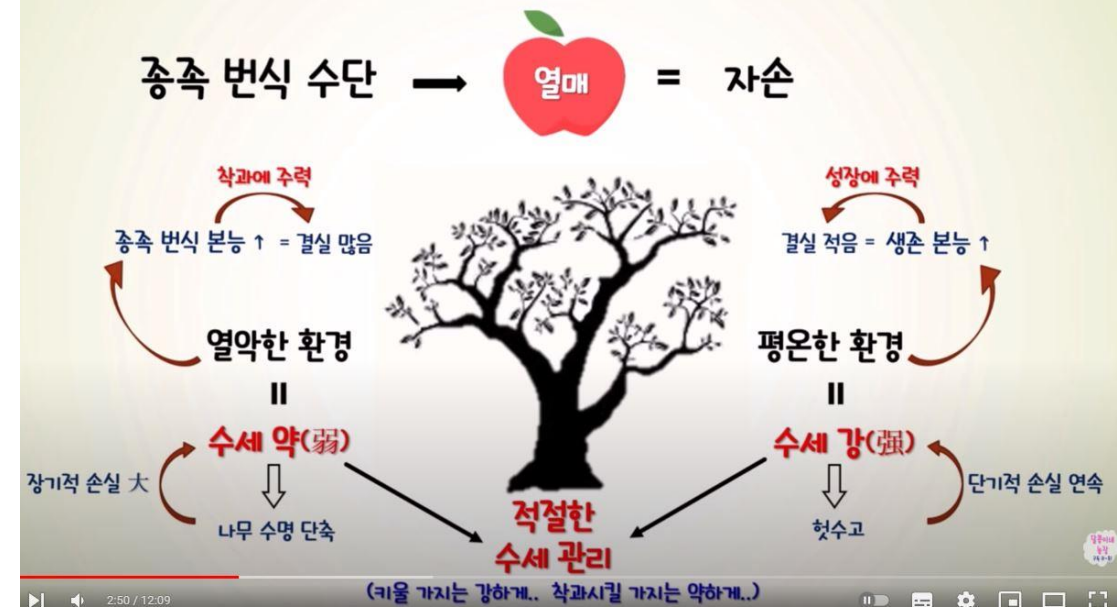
종족 번식 수단 → 열매 = 자손

착과에 주력

종족 번식 본능 ↑ = 결실 많음

열악한 환경

=

수세 약(弱)

장기적 손실 大

⇩

나무 수명 단축

성장에 주력

결실 적음 = 생존 본능 ↑

평온한 환경

=

수세 강(強)

단기적 손실 연속

⇩

헛수고

적절한 수세 관리

(키울 가지는 강하게.. 착과시킬 가지는 약하게..)

2:50 / 12:09